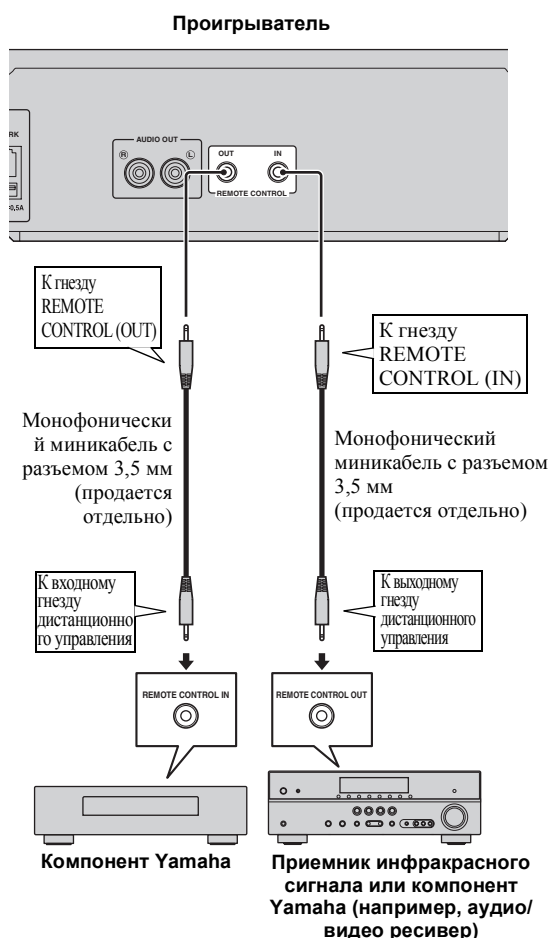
Проигрыватель

RK

0,5A

AUDIO OUT

R

L

OUT

IN

REMOTE CONTROL

К гнезду REMOTE CONTROL (OUT)

К гнезду REMOTE CONTROL (IN)

Монофонический миникабель с разъемом 3,5 мм (продается отдельно)

Монофонический миникабель с разъемом 3,5 мм (продается отдельно)

К входному гнезду дистанционного управления

К выходному гнезду дистанционного управления

REMOTE CONTROL IN

REMOTE CONTROL OUT

Компонент Yamaha

Приемник инфракрасного сигнала или компонент Yamaha (например, аудио/видео ресивер)